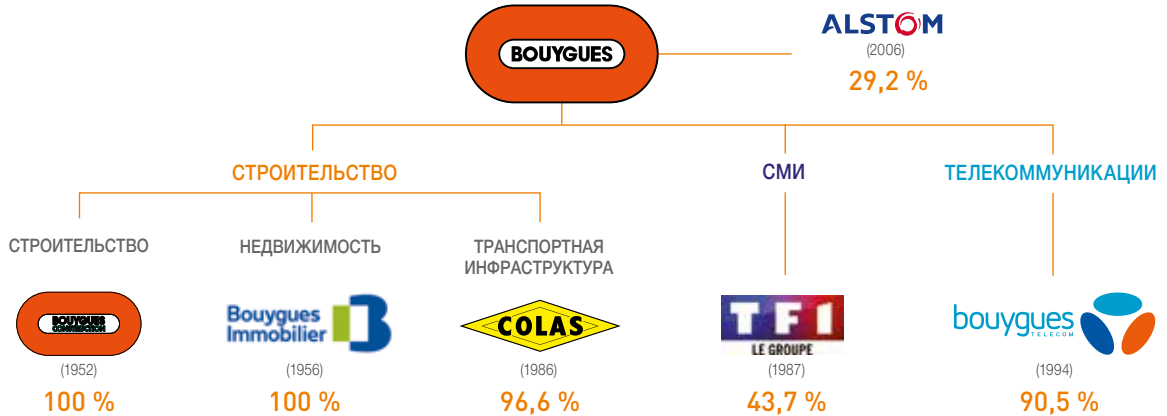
BOUYGUES

ALSTOM
(2006)
29,2 %

СТРОИТЕЛЬСТВО

СМИ

ТЕЛЕКОММУНИКАЦИИ

СТРОИТЕЛЬСТВО

BOUYGUES CONSTRUCTION
(1952)
100 %

НЕДВИЖИМОСТЬ

Bouygues Immobilier
(1956)
100 %

ТРАНСПОРТНАЯ ИНФРАСТРУКТУРА

COLAS
(1986)
96,6 %

TF1 LE GROUPE
(1987)
43,7 %

bouygues TELECOM
(1994)
90,5 %